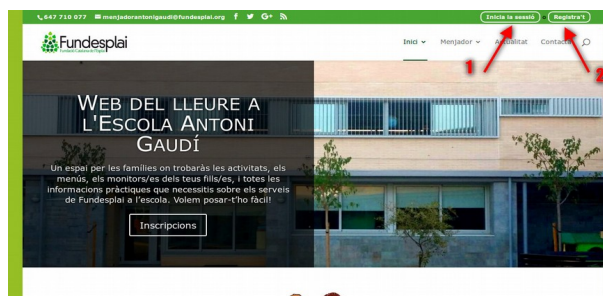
647 710 077 manjadorantonigaudi@fundesplai.org

Inicia la sessió Registra't

Fundesplai
Fundació Catalana de l'Esplai

Inici Menjador Actualitat Contacte

1 2

Web del lleure a l'Escola Antoni Gaudí

Un espai per les famílies on trobaràs les activitats, els menús, els monitors/es dels teus fills/es, i totes les informacions pràctiques que necessitis sobre els serveis de Fundesplai a l'escola. Volem posar-t'ho fàcil!

Inscripcions